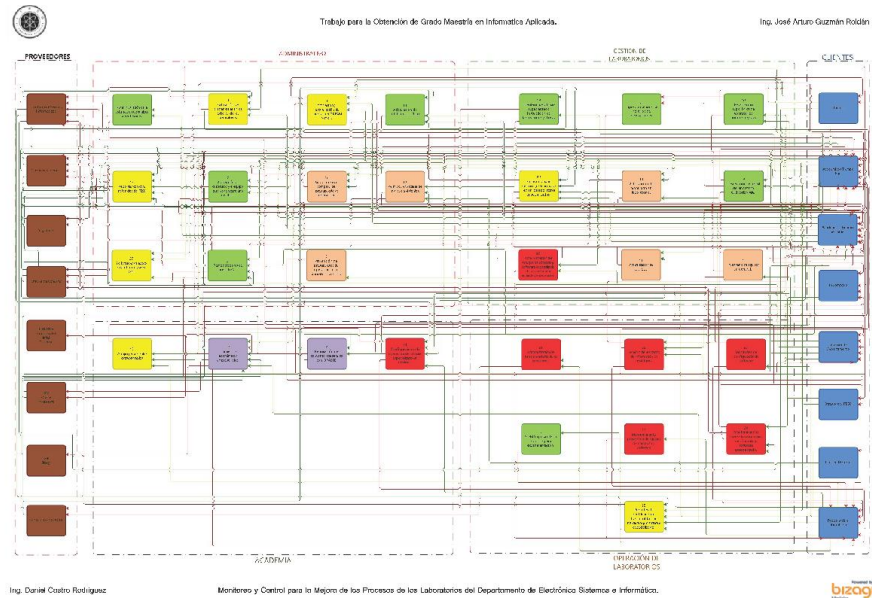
Trabajo para la Obtención de Grado Maestría en Informatica Aplicada.

Ing. José Arturo Guzmán Roldán

PROVEEDORES

ADMINISTRATIVO

GESTION DE LABORATORIOS

CLIENTES

ACADEMIA

OPERACIÓN DE LABORATORIOS

Ing. Daniel Castro Rodríguez

Monitoreo y Control para la Mejora de los Procesos de los Laboratorios del Departamento de Electrónica Sistemas e Informática.

Powered by bizagi